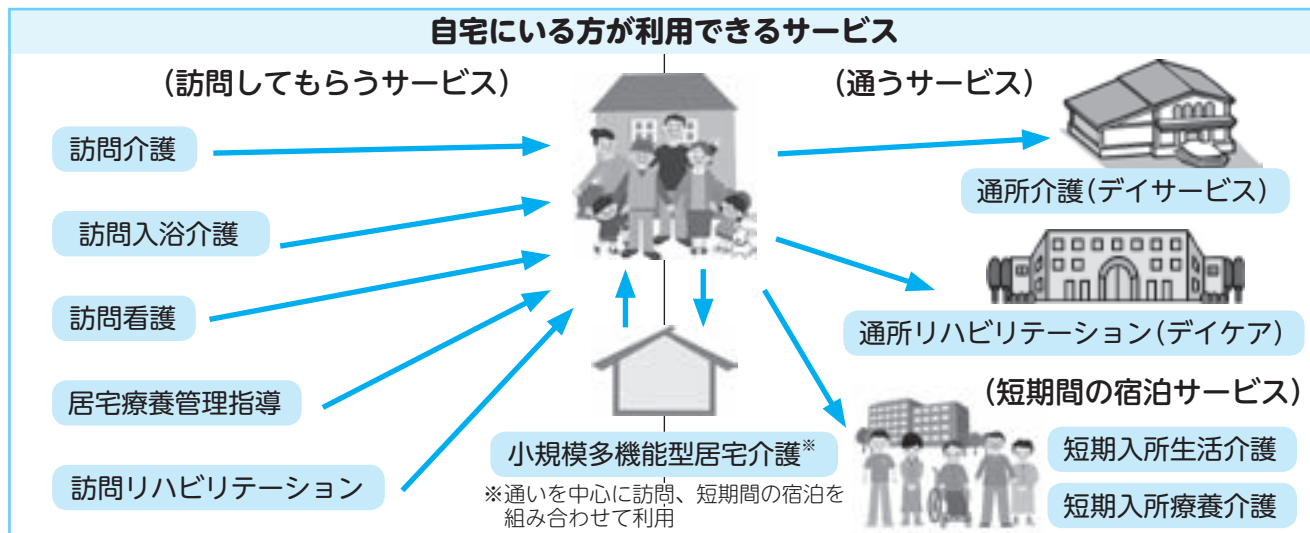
自宅にいる方が利用できるサービス

（訪問してもらうサービス）

訪問介護

訪問入浴介護

訪問看護

居宅療養管理指導

訪問リハビリテーション

小規模多機能型居宅介護※

※通いを中心に訪問、短期間の宿泊を組み合わせて利用

（通うサービス）

通所介護（デイサービス）

通所リハビリテーション（デイケア）

（短期間の宿泊サービス）

短期入所生活介護

短期入所療養介護